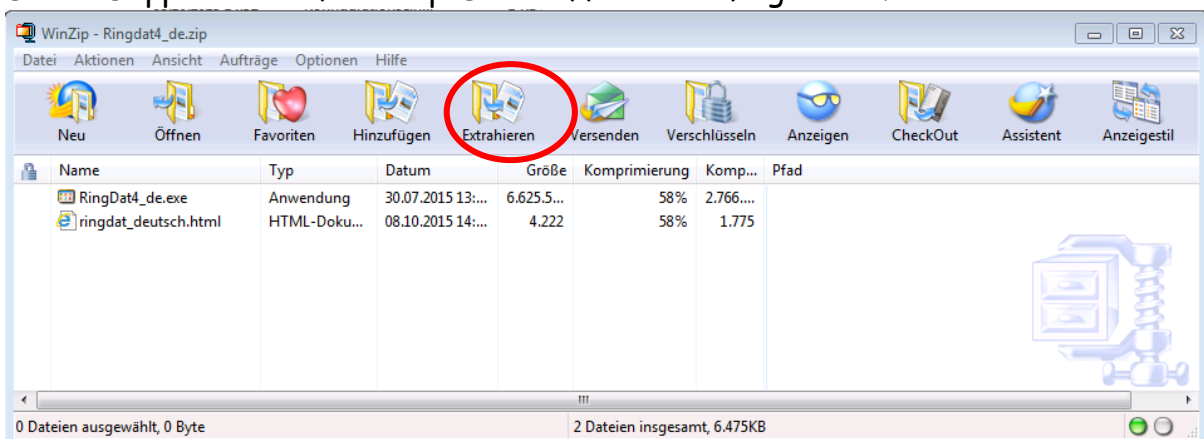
WinZip - Ringdat4_de.zip

Datei Aktionen Ansicht Aufträge Optionen Hilfe

Neu Öffnen Favoriten Hinzufügen Extrahieren Versenden Verschlüsseln Anzeigen CheckOut Assistent Anzeigestil

| Name | Typ | Datum | Größe | Komprimierung | Komp... | Pfad |
|---|---|---|---|---|---|---|
| RingDat4_de.exe | Anwendung | 30.07.2015 13:... | 6.625.5... | 58% | 2.766.... | |
| ringdat_deutsch.html | HTML-Doku... | 08.10.2015 14:... | 4.222 | 58% | 1.775 | |

0 Dateien ausgewählt, 0 Byte

2 Dateien insgesamt, 6.475KB